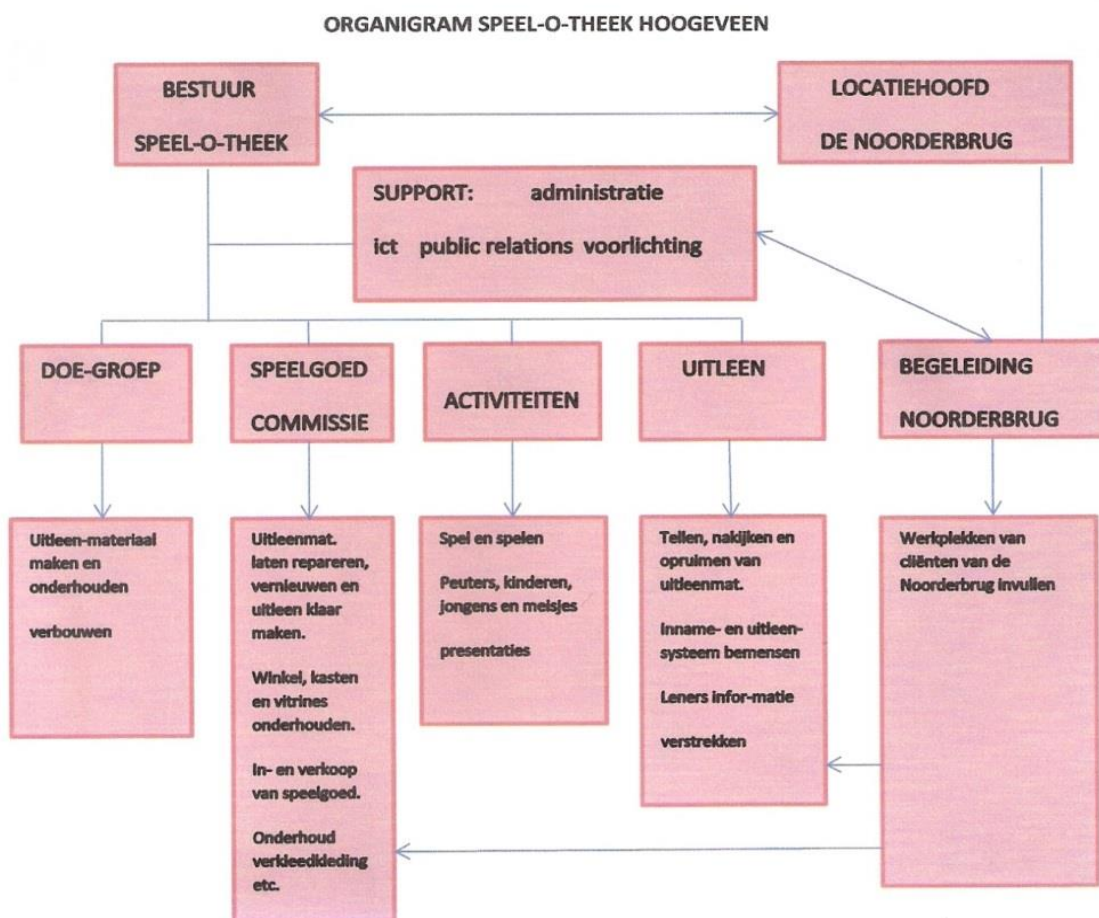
ORGANIGRAM SPEEL-O-THEEK HOOGEVEEN

BESTUUR

SPEEL-O-THEEK

LOCATIEHOOFD

DE NOORDERBRUG

SUPPORT: administratie

ict public relations voorlichting

DOE-GROEP

SPEELGOED

COMMISSIE

ACTIVITEITEN

UITLEEN

BEGELEIDING

NOORDERBRUG

Uitleen-materiaal maken en onderhouden

verbouwen

Uitleenmat. laten repareren, vernieuwen en uitleen klaar maken.

Winkel, kasten en vitrines onderhouden.

In- en verkoop van speelgoed.

Onderhoud verkleedkleding etc.

Spel en spelen

Peuters, kinderen, jongens en meisjes

presentaties

Tellen, nakijken en opruimen van uitleenmat.

Inname- en uitleen-systeem bemensen

Leners infor-matie

verstrekken

Werkplekken van cliënten van de Noorderbrug invullen